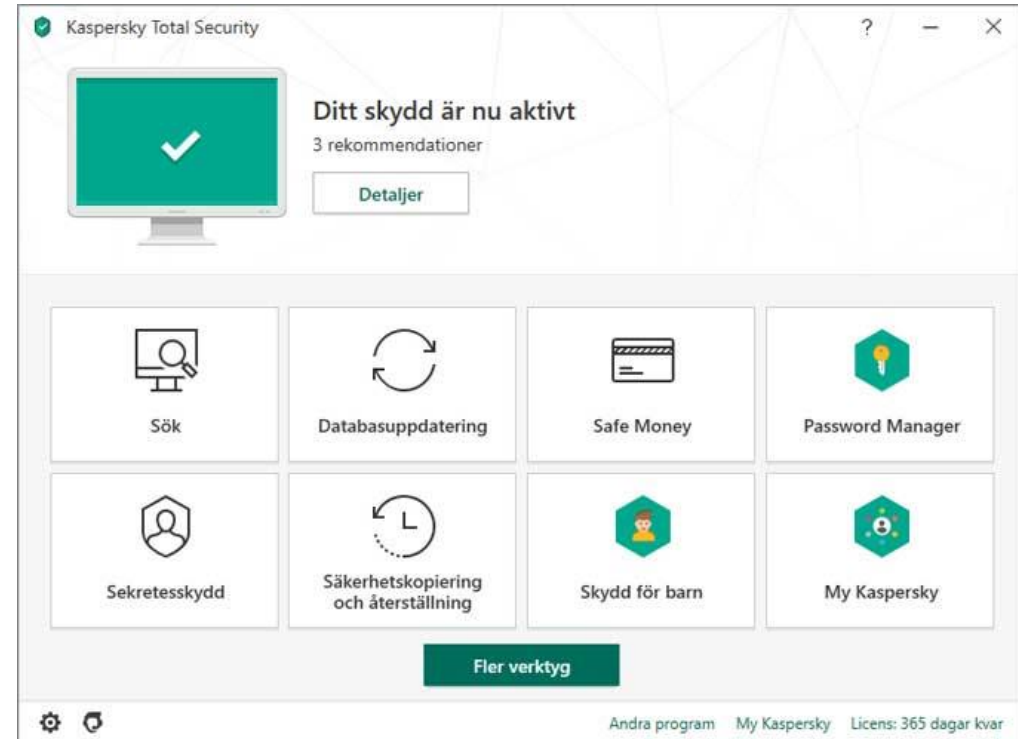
Kaspersky Total Security

? — ✕

Ditt skydd är nu aktivt

3 rekommendationer

Detaljer

Sök

Databasuppdatering

Safe Money

Password Manager

Sekretesskydd

Säkerhetskopiering och återställning

Skydd för barn

My Kaspersky

Fler verktyg

Andra program   My Kaspersky   Licens: 365 dagar kvar